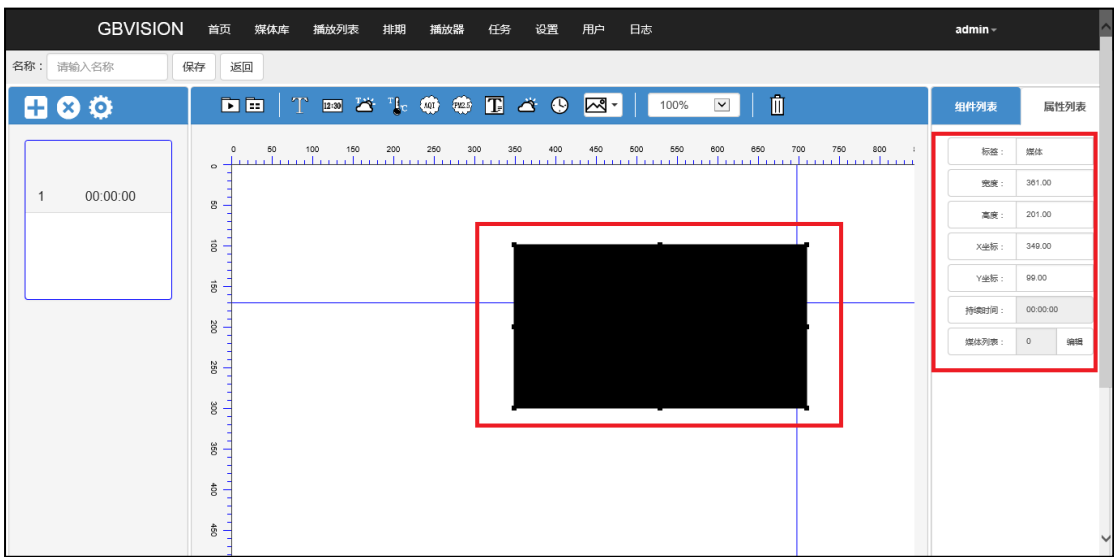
GBVISION 首页 媒体库 播放列表 排期 播放器 任务 设置 用户 日志 admin

名称： 请输入名称 保存 返回

1 00:00:00

12:30 AQI PM2.5 100%

0 50 100 150 200 250 300 350 400 450 500 550 600 650 700 750 800

0 50 100 150 200 250 300 350 400 450

组件列表 属性列表

| 标签： | 媒体 |
|---|---|
| 宽度： | 361.00 |
| 高度： | 201.00 |
| X坐标： | 349.00 |
| Y坐标： | 99.00 |
| 持续时间： | 00:00:00 |
| 媒体列表： | 0 编辑 |